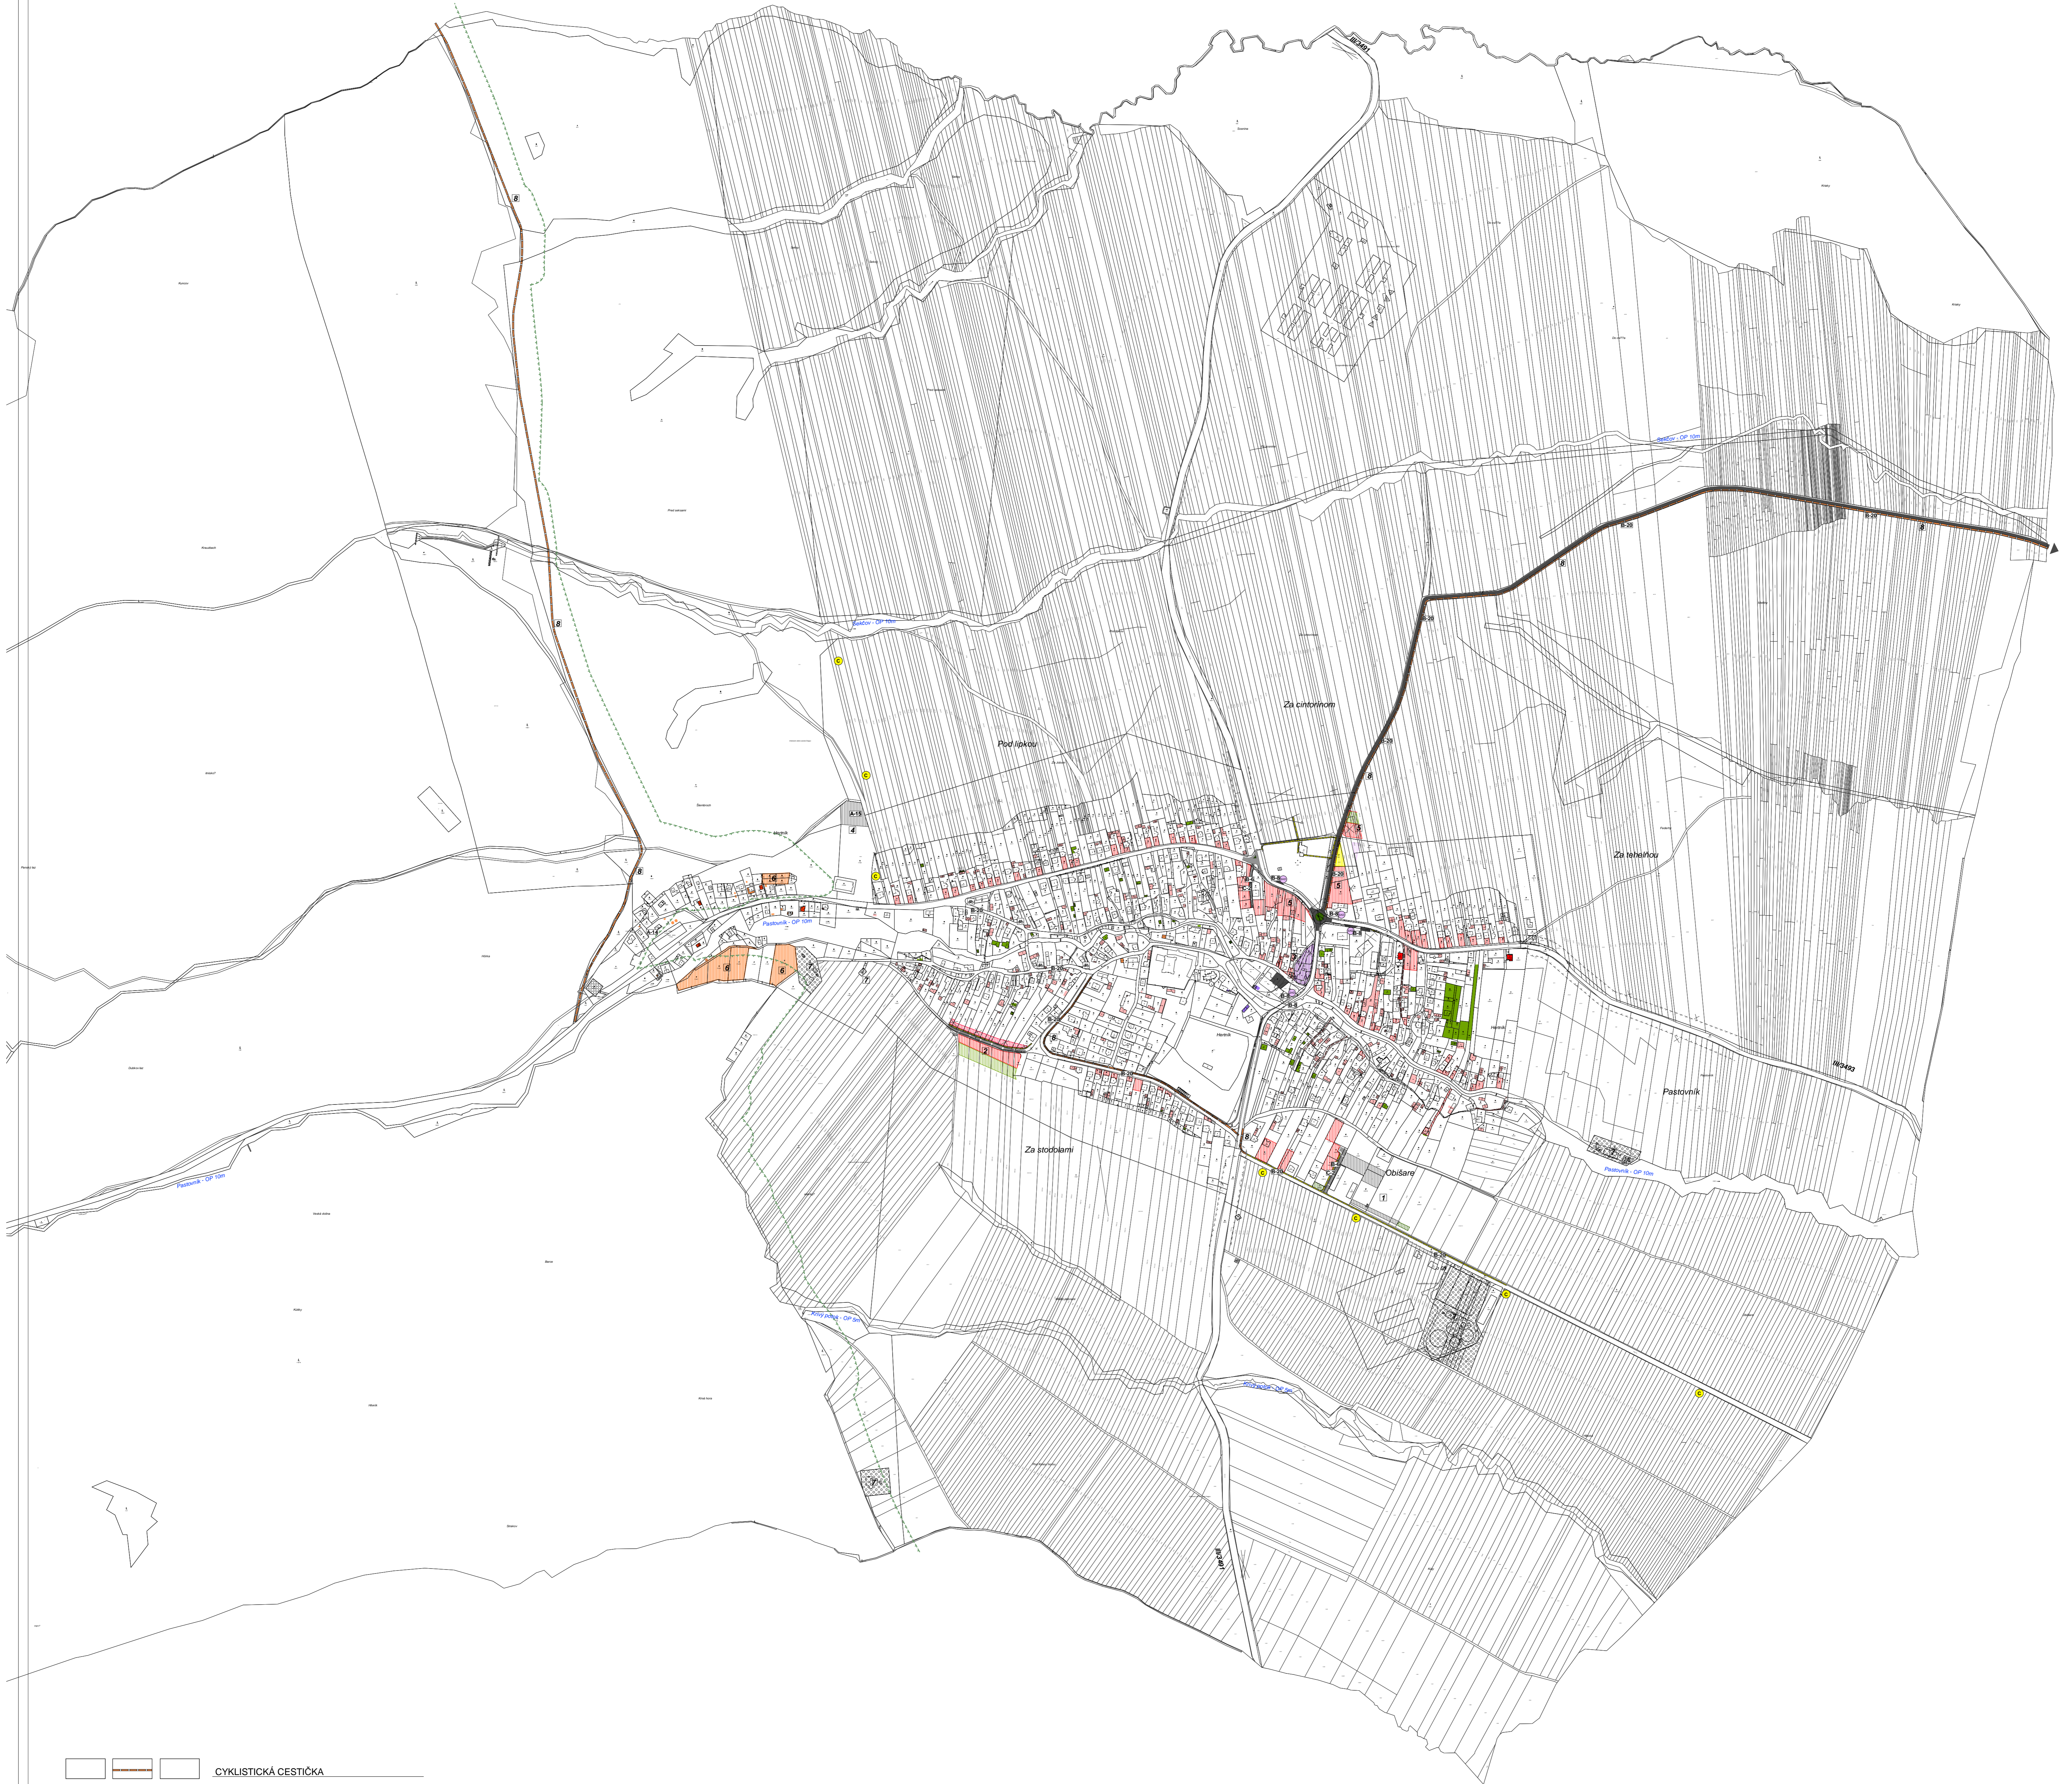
III/3491

8

Sekčov - OP 10m

B-28

8

B-28

8

Sekčov - OP 10m

C

Pod lipkou

Za cintorínom

B-28

8

C

A-15

4

Za tehelňou

C

6

8

Pastovník - OP 10m

6

6

2

B-28

III/3493

Pastovník

Za stodolami

8

C

5

Obišare

1

C

Pastovník - OP 10m

C

Pastovník - OP 10m

Krivý potok - OP 5m

C

7

III/3491

CYKLISTICKÁ CESTIČKA